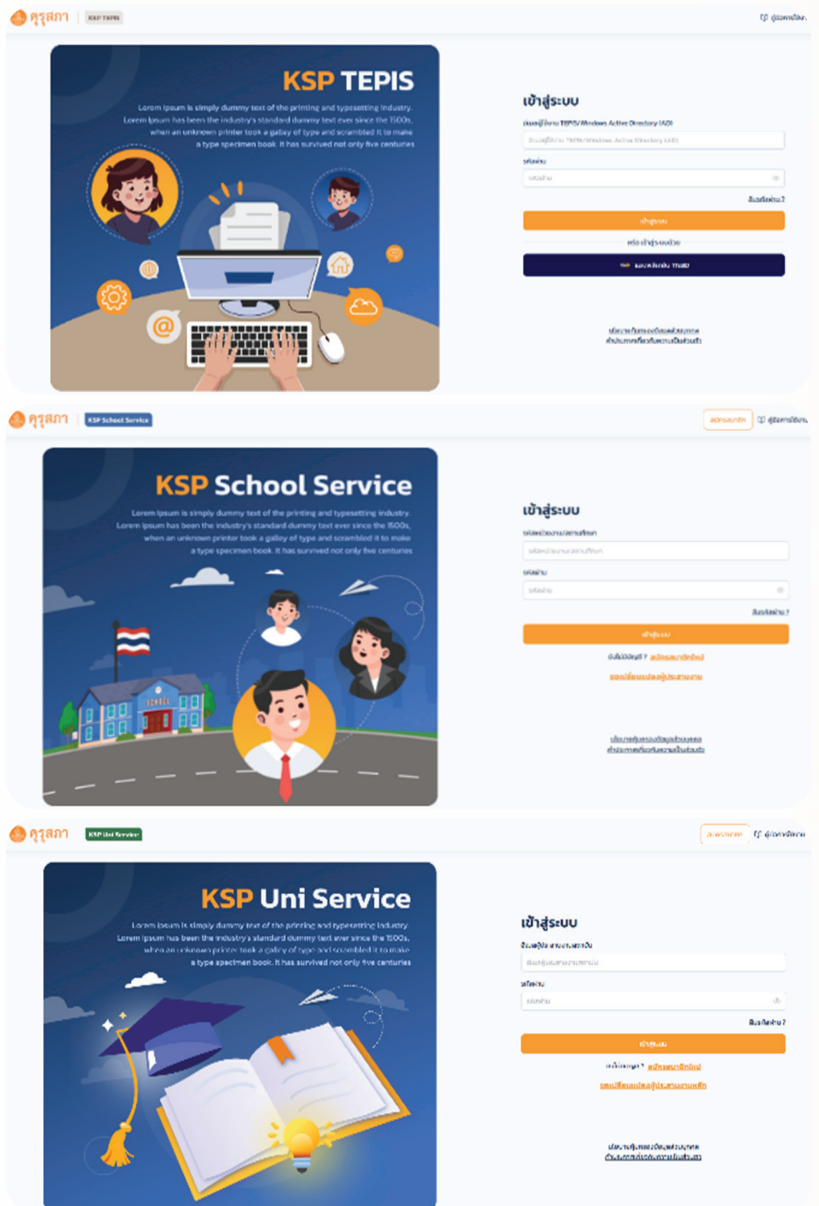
คุรุสภา | KSP TEPIS

คู่มือการใช้งาน

KSP TEPIS

Lorem Ipsum is simply dummy text of the printing and typesetting industry. Lorem Ipsum has been the industry's standard dummy text ever since the 1500s, when an unknown printer took a galley of type and scrambled it to make a type specimen book. It has survived not only five centuries

เข้าสู่ระบบ

ชื่อผู้ใช้งาน TEPIS/ Windows Active Directory (AD)

ชื่อผู้ใช้งาน TEPIS/Windows Active Directory (AD)

รหัสผ่าน

รหัสผ่าน

ลืมรหัสผ่าน ?

เข้าสู่ระบบ

หรือ เข้าสู่ระบบด้วย

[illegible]

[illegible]
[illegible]

คุรุสภา | KSP School Service

สมัครสมาชิก | คู่มือการใช้งาน

KSP School Service

Lorem Ipsum is simply dummy text of the printing and typesetting industry. Lorem Ipsum has been the industry's standard dummy text ever since the 1500s, when an unknown printer took a galley of type and scrambled it to make a type specimen book. It has survived not only five centuries

เข้าสู่ระบบ

รหัสหน่วยงานสถานศึกษา

รหัสหน่วยงานสถานศึกษา

รหัสผ่าน

รหัสผ่าน

ลืมรหัสผ่าน ?

เข้าสู่ระบบ

ยังไม่มีบัญชี ? สมัครสมาชิกใหม่

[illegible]

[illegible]
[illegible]

คุรุสภา | KSP Uni Service

สมัครสมาชิก | คู่มือการใช้งาน

KSP Uni Service

Lorem Ipsum is simply dummy text of the printing and typesetting industry. Lorem Ipsum has been the industry's standard dummy text ever since the 1500s, when an unknown printer took a galley of type and scrambled it to make a type specimen book. It has survived not only five centuries

เข้าสู่ระบบ

ชื่อผู้ใช้งาน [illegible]

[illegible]

รหัสผ่าน

รหัสผ่าน

ลืมรหัสผ่าน ?

เข้าสู่ระบบ

ยังไม่มีบัญชี ? สมัครสมาชิกใหม่

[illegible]

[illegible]
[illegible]